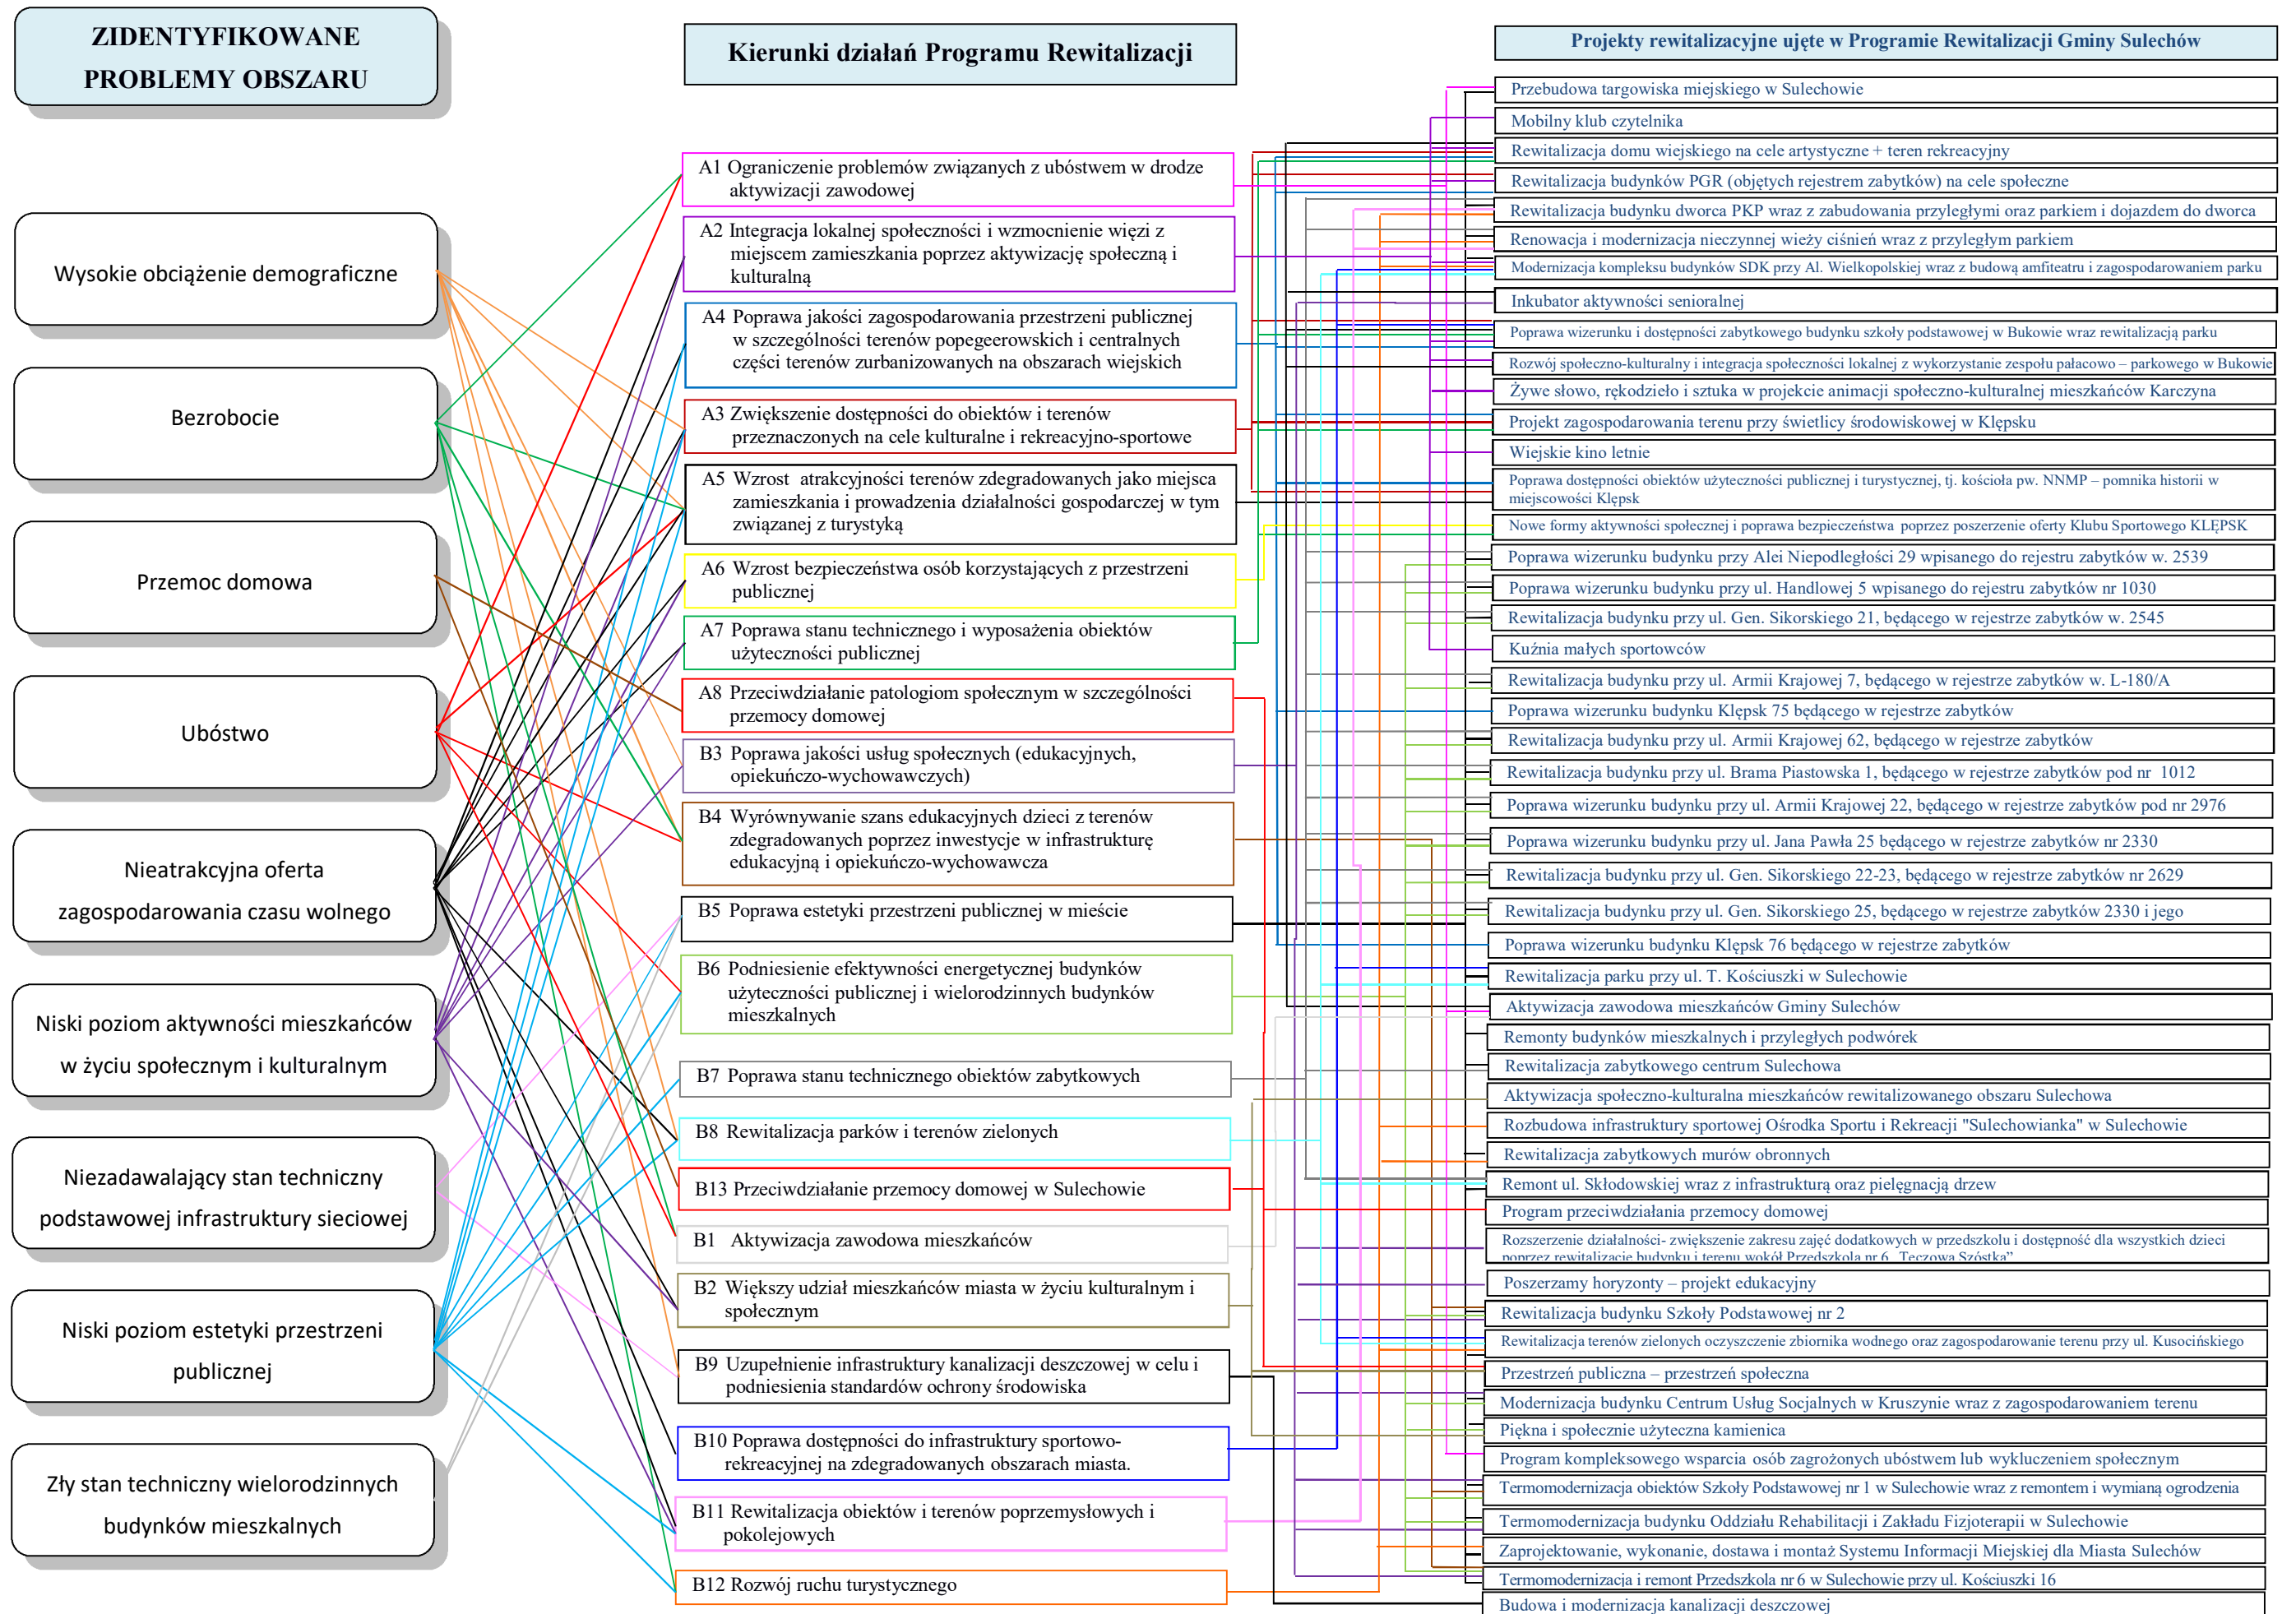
ZIDENTYFIKOWANE PROBLEMY OBSZARU

Wysokie obciążenie demograficzne

Bezrobocie

Przemoc domowa

Ubóstwo

Nieatrakcyjna oferta zagospodarowania czasu wolnego

Niski poziom aktywności mieszkańców w życiu społecznym i kulturalnym

Niezadawalający stan techniczny podstawowej infrastruktury sieciowej

Niski poziom estetyki przestrzeni publicznej

Zły stan techniczny wielorodzinnych budynków mieszkalnych

Kierunki działań Programu Rewitalizacji

A1 Ograniczenie problemów związanych z ubóstwem w drodze aktywizacji zawodowej

A2 Integracja lokalnej społeczności i wzmocnienie więzi z miejscem zamieszkania poprzez aktywizację społeczną i kulturalną

A4 Poprawa jakości zagospodarowania przestrzeni publicznej w szczególności terenów popegeerowskich i centralnych części terenów zurbanizowanych na obszarach wiejskich

A3 Zwiększenie dostępności do obiektów i terenów przeznaczonych na cele kulturalne i rekreacyjno-sportowe

A5 Wzrost atrakcyjności terenów zdegradowanych jako miejsca zamieszkania i prowadzenia działalności gospodarczej w tym związanej z turystyką

A6 Wzrost bezpieczeństwa osób korzystających z przestrzeni publicznej

A7 Poprawa stanu technicznego i wyposażenia obiektów użyteczności publicznej

A8 Przeciwdziałanie patologiom społecznym w szczególności przemocy domowej

B3 Poprawa jakości usług społecznych (edukacyjnych, opiekuńczo-wychowawczych)

B4 Wyrównywanie szans edukacyjnych dzieci z terenów zdegradowanych poprzez inwestycje w infrastrukturę edukacyjną i opiekuńczo-wychowawcza

B5 Poprawa estetyki przestrzeni publicznej w mieście

B6 Podniesienie efektywności energetycznej budynków użyteczności publicznej i wielorodzinnych budynków mieszkalnych

B7 Poprawa stanu technicznego obiektów zabytkowych

B8 Rewitalizacja parków i terenów zielonych

B13 Przeciwdziałanie przemocy domowej w Sulechowie

B1 Aktywizacja zawodowa mieszkańców

B2 Większy udział mieszkańców miasta w życiu kulturalnym i społecznym

B9 Uzupełnienie infrastruktury kanalizacji deszczowej w celu i podniesienia standardów ochrony środowiska

B10 Poprawa dostępności do infrastruktury sportowo-rekreacyjnej na zdegradowanych obszarach miasta.

B11 Rewitalizacja obiektów i terenów poprzemysłowych i pokolejowych

B12 Rozwój ruchu turystycznego

Projekty rewitalizacyjne ujęte w Programie Rewitalizacji Gminy Sulechów

Przebudowa targowiska miejskiego w Sulechowie
Mobilny klub czytelnika
Rewitalizacja domu wiejskiego na cele artystyczne + teren rekreacyjny
Rewitalizacja budynków PGR (objętych rejestrem zabytków) na cele społeczne
Rewitalizacja budynku dworca PKP wraz z zabudowania przyległymi oraz parkiem i dojazdem do dworca
Renowacja i modernizacja nieczynnej wieży ciśnień wraz z przyległym parkiem
Modernizacja kompleksu budynków SDK przy Al. Wielkopolskiej wraz z budową amfiteatru i zagospodarowaniem parku
Inkubator aktywności senioralnej
Poprawa wizerunku i dostępności zabytkowego budynku szkoły podstawowej w Bukowie wraz rewitalizacją parku
Rozwój społeczno-kulturalny i integracja społeczności lokalnej z wykorzystanie zespołu pałacowo – parkowego w Bukowie
Żywe słowo, rękodzieło i sztuka w projekcie animacji społeczno-kulturalnej mieszkańców Karczyna
Projekt zagospodarowania terenu przy świetlicy środowiskowej w Klępsku
Wiejskie kino letnie
Poprawa dostępności obiektów użyteczności publicznej i turystycznej, tj. kościoła pw. NNMP – pomnika historii w miejscowości Klępsk
Nowe formy aktywności społecznej i poprawa bezpieczeństwa poprzez poszerzenie oferty Klubu Sportowego KLĘPSK
Poprawa wizerunku budynku przy Alei Niepodległości 29 wpisanego do rejestru zabytków w. 2539
Poprawa wizerunku budynku przy ul. Handlowej 5 wpisanego do rejestru zabytków nr 1030
Rewitalizacja budynku przy ul. Gen. Sikorskiego 21, będącego w rejestrze zabytków w. 2545
Kuźnia małych sportowców
Rewitalizacja budynku przy ul. Armii Krajowej 7, będącego w rejestrze zabytków w. L-180/A
Poprawa wizerunku budynku Klępsk 75 będącego w rejestrze zabytków
Rewitalizacja budynku przy ul. Armii Krajowej 62, będącego w rejestrze zabytków
Rewitalizacja budynku przy ul. Brama Piastowska 1, będącego w rejestrze zabytków pod nr 1012
Poprawa wizerunku budynku przy ul. Armii Krajowej 22, będącego w rejestrze zabytków pod nr 2976
Poprawa wizerunku budynku przy ul. Jana Pawła 25 będącego w rejestrze zabytków nr 2330
Rewitalizacja budynku przy ul. Gen. Sikorskiego 22-23, będącego w rejestrze zabytków nr 2629
Rewitalizacja budynku przy ul. Gen. Sikorskiego 25, będącego w rejestrze zabytków 2330 i jego
Poprawa wizerunku budynku Klępsk 76 będącego w rejestrze zabytków
Rewitalizacja parku przy ul. T. Kościuszki w Sulechowie
Aktywizacja zawodowa mieszkańców Gminy Sulechów
Remonty budynków mieszkalnych i przyległych podwórek
Rewitalizacja zabytkowego centrum Sulechowa
Aktywizacja społeczno-kulturalna mieszkańców rewitalizowanego obszaru Sulechowa
Rozbudowa infrastruktury sportowej Ośrodka Sportu i Rekreacji "Sulechowianka" w Sulechowie
Rewitalizacja zabytkowych murów obronnych
Remont ul. Skłodowskiej wraz z infrastrukturą oraz pielęgnacją drzew
Program przeciwdziałania przemocy domowej
Rozszerzenie działalności- zwiększenie zakresu zajęć dodatkowych w przedszkolu i dostępność dla wszystkich dzieci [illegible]
Poszerzamy horyzonty – projekt edukacyjny
Rewitalizacja budynku Szkoły Podstawowej nr 2
Rewitalizacja terenów zielonych oczyszczenie zbiornika wodnego oraz zagospodarowanie terenu przy ul. Kusocińskiego
Przestrzeń publiczna – przestrzeń społeczna
Modernizacja budynku Centrum Usług Socjalnych w Kruszynie wraz z zagospodarowaniem terenu
Piękna i społecznie użyteczna kamienica
Program kompleksowego wsparcia osób zagrożonych ubóstwem lub wykluczeniem społecznym
Termomodernizacja obiektów Szkoły Podstawowej nr 1 w Sulechowie wraz z remontem i wymianą ogrodzenia
Termomodernizacja budynku Oddziału Rehabilitacji i Zakładu Fizjoterapii w Sulechowie
Zaprojektowanie, wykonanie, dostawa i montaż Systemu Informacji Miejskiej dla Miasta Sulechów
Termomodernizacja i remont Przedszkola nr 6 w Sulechowie przy ul. Kościuszki 16
Budowa i modernizacja kanalizacji deszczowej